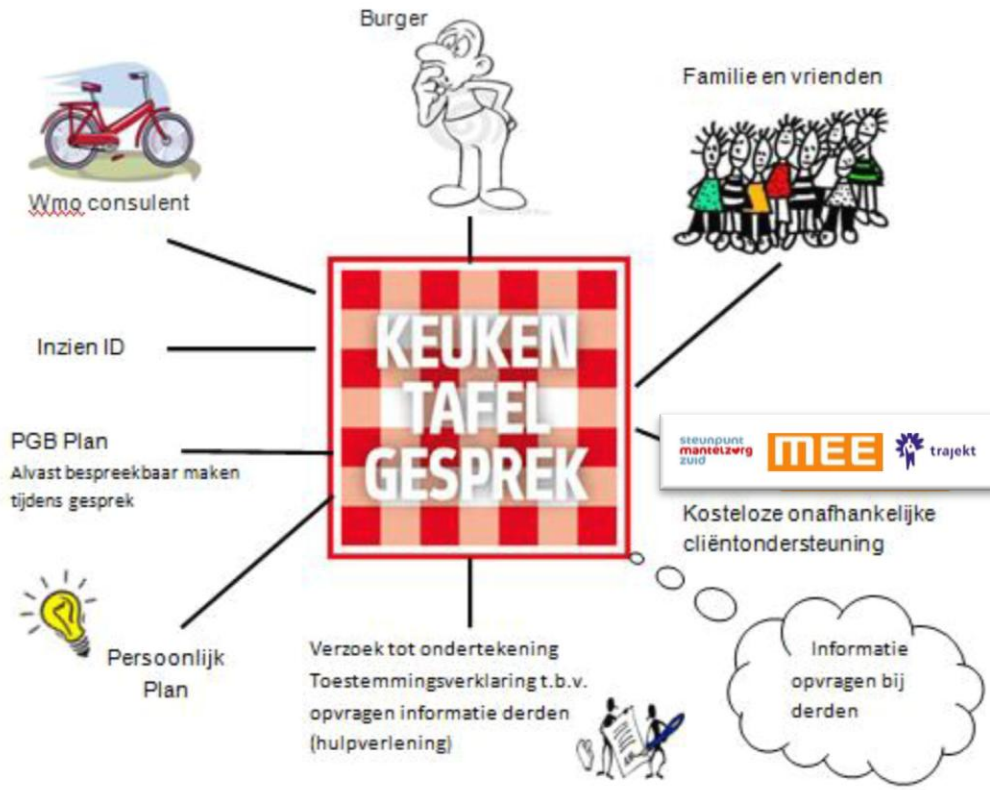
Burger

Familie en vrienden

Wmo consulent

KEUKEN TAFEL GESPREK

Inzien ID

PGB Plan
Alvast bespreekbaar maken tijdens gesprek

steunpunt mantelzorg zuid

MEE

trajekt

Kosteloze onafhankelijke cliëntondersteuning

Persoonlijk Plan

Verzoek tot ondertekening Toestemmingsverklaring t.b.v. opvragen informatie derden (hulpverlening)

Informatie opvragen bij derden